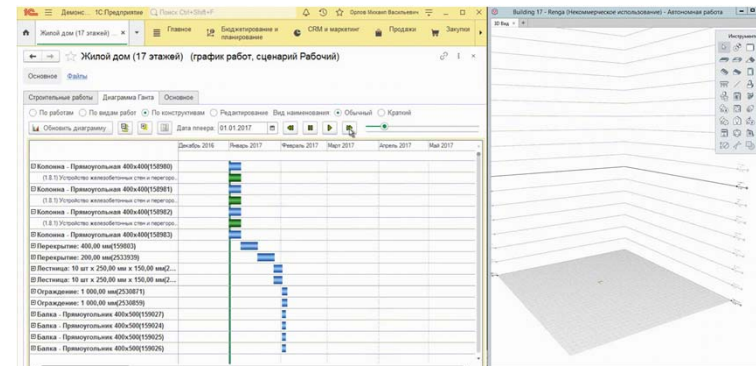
1С Демонс... 1С:Предприятие Поиск Ctrl+Shift+F Орлов Михаил Васильевич

Жилой дом (17 этажей) × Главное Бюджетирование и планирование CRM и маркетинг Продажи Закупки

← → ☆ Жилой дом (17 этажей) (график работ, сценарий Рабочий)

Основное Файлы

Строительные работы Диаграмма Ганта Основное

○ По работам ○ По видам работ ◉ По конструктивам ○ Редактирование Вид наименования ◉ Обычный ○ Краткий

Обновить диаграмму Дата плеера: 01.01.2017

Декабрь 2016 Январь 2017 Февраль 2017 Март 2017 Апрель 2017 Май 2017

⊟ Колонна - Прямоугольник 400х400(158980)
(1.8.1) Устройство железобетонных стен и перегоро...
⊟ Колонна - Прямоугольник 400х400(158981)
(1.8.1) Устройство железобетонных стен и перегоро...
⊟ Колонна - Прямоугольник 400х400(158982)
(1.8.1) Устройство железобетонных стен и перегоро...
⊟ Колонна - Прямоугольник 400х400(158983)
⊟ Перекрытие: 400,00 мм(159803)
⊟ Перекрытие: 200,00 мм(2533939)
⊟ Лестница: 10 шт х 250,00 мм х 150,00 мм(2...
⊟ Лестница: 10 шт х 250,00 мм х 150,00 мм(2...
⊟ Ограждение: 1 000,00 мм(2530871)
⊟ Ограждение: 1 000,00 мм(2530859)
⊟ Балка - Прямоугольник 400х500(159027)
⊟ Балка - Прямоугольник 400х500(159024)
⊟ Балка - Прямоугольник 400х500(159025)
⊟ Балка - Прямоугольник 400х500(159026)

Building 17 - Renga (Некоммерческое использование) - Автономная работа

3D Вид

Инструмент